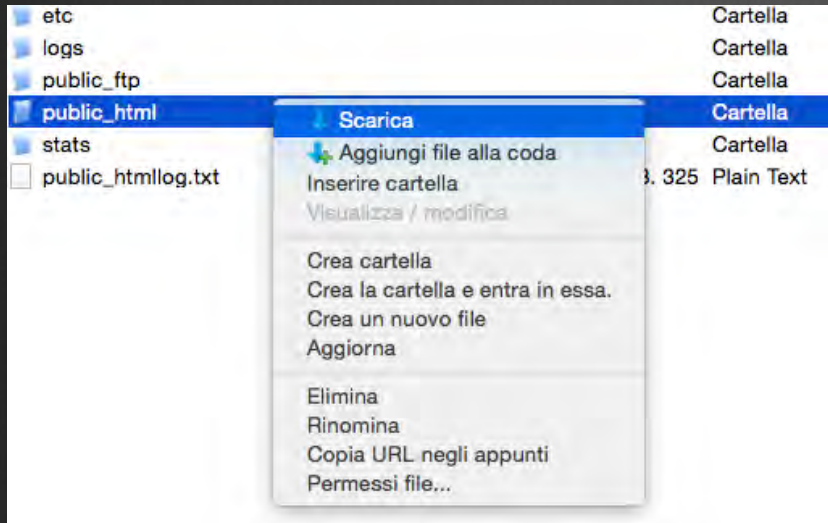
etc Cartella
logs Cartella
public_ftp Cartella
public_html Cartella
stats Cartella
public_htmllog.txt 3. 325 Plain Text

Scarica
Aggiungi file alla coda
Inserire cartella
Visualizza / modifica

Crea cartella
Crea la cartella e entra in essa.
Crea un nuovo file
Aggiorna

Elimina
Rinomina
Copia URL negli appunti
Permessi file...